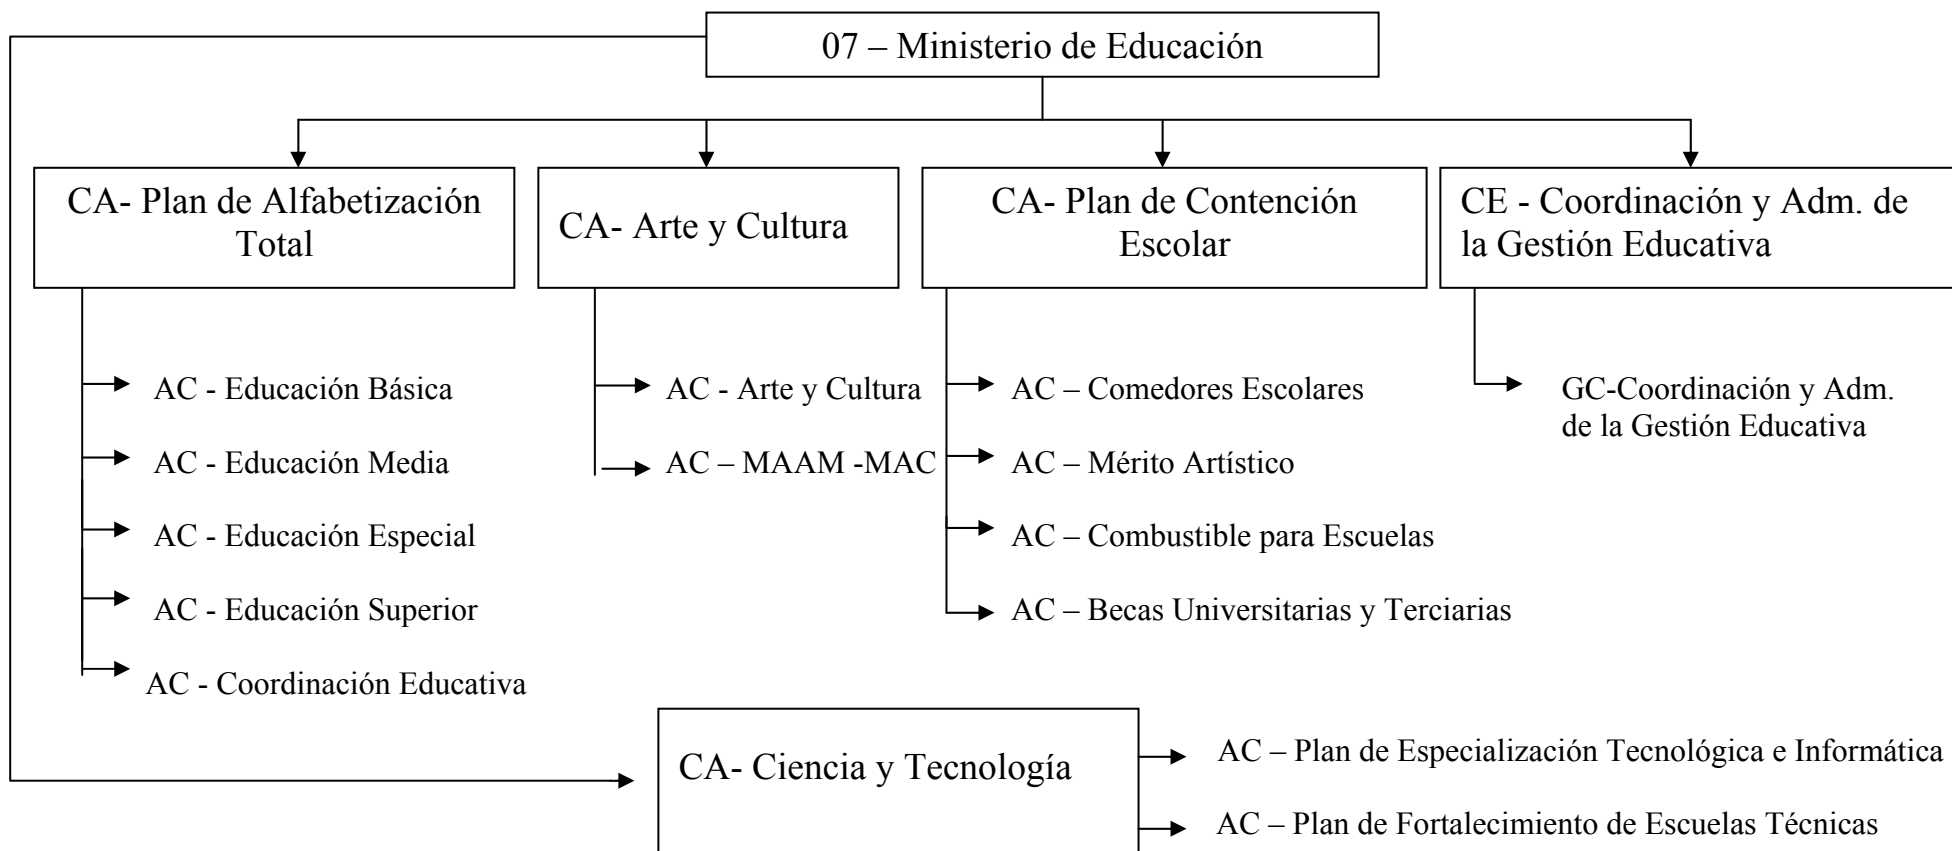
07 – Ministerio de Educación

CA- Plan de Alfabetización Total

CA- Arte y Cultura

CA- Plan de Contención Escolar

CE - Coordinación y Adm. de la Gestión Educativa

AC - Educación Básica

AC - Educación Media

AC - Educación Especial

AC - Educación Superior

AC - Coordinación Educativa

AC - Arte y Cultura

AC – MAAM -MAC

AC – Comedores Escolares

AC – Mérito Artístico

AC – Combustible para Escuelas

AC – Becas Universitarias y Terciarias

GC-Coordinación y Adm. de la Gestión Educativa

CA- Ciencia y Tecnología

AC – Plan de Especialización Tecnológica e Informática

AC – Plan de Fortalecimiento de Escuelas Técnicas